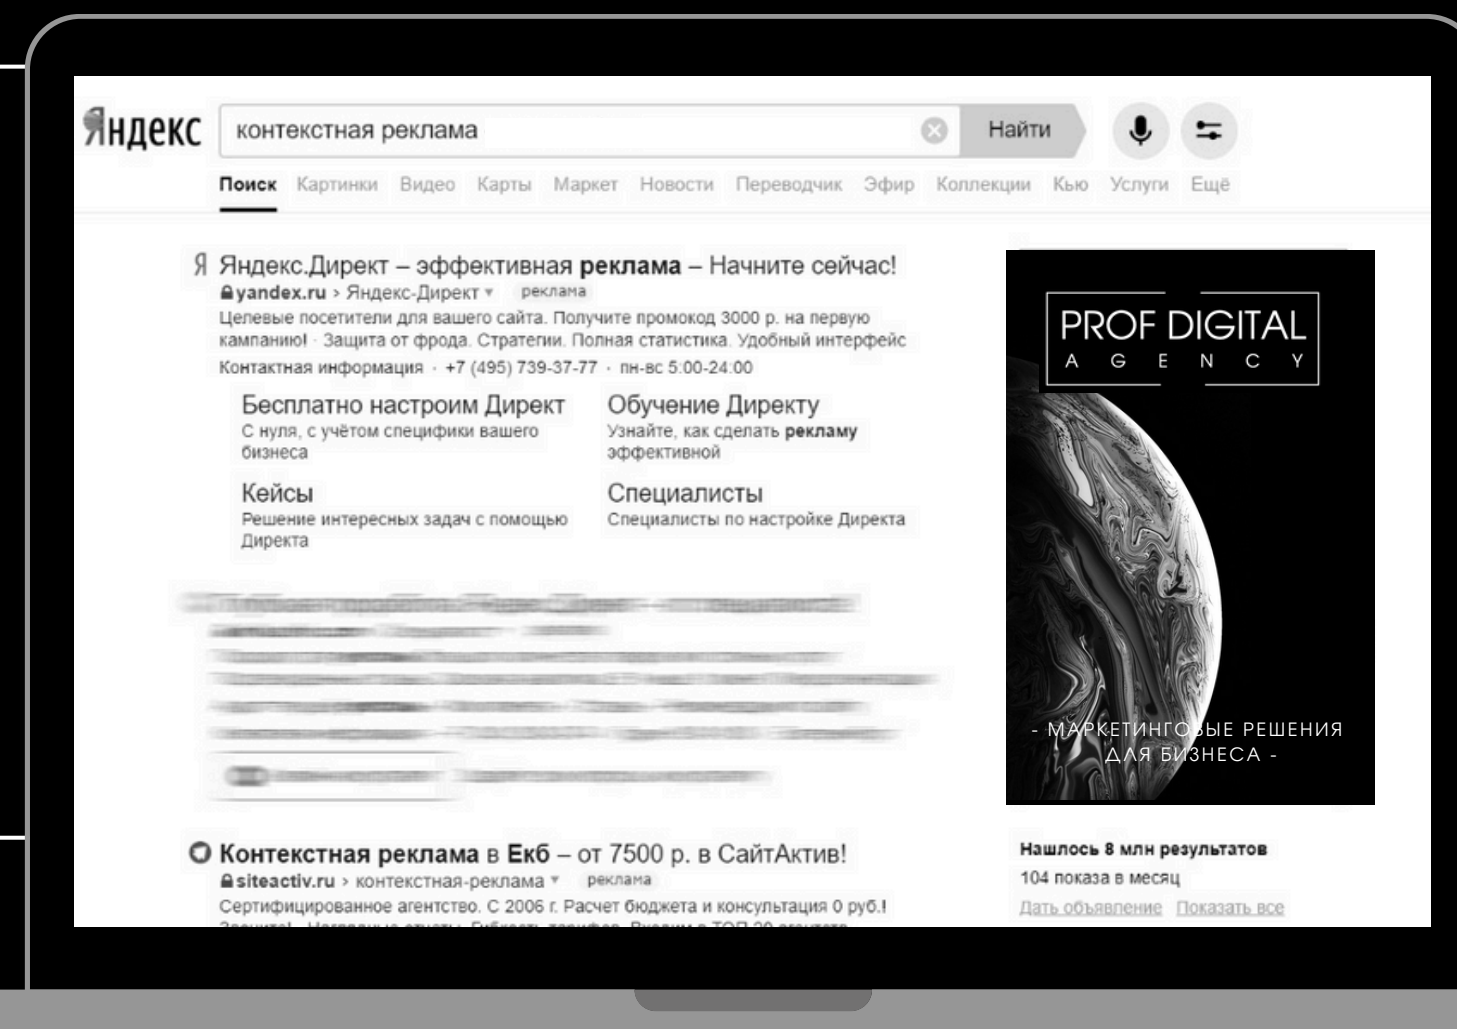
Яндекс контекстная реклама Найти

Поиск Картинки Видео Карты Маркет Новости Переводчик Эфир Коллекции Кью Услуги Ещё

Я Яндекс.Директ – эффективная **реклама** – Начните сейчас!
yandex.ru › Яндекс-Директ реклама
Целевые посетители для вашего сайта. Получите промокод 3000 р. на первую кампанию! · Защита от фрода. Стратегии. Полная статистика. Удобный интерфейс
Контактная информация · +7 (495) 739-37-77 · пн-вс 5:00-24:00

Бесплатно настроим Директ
С нуля, с учётом специфики вашего бизнеса

Обучение Директу
Узнайте, как сделать **рекламу** эффективной

Кейсы
Решение интересных задач с помощью Директа

Специалисты
Специалисты по настройке Директа

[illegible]

**Контекстная реклама** в **Екб** – от 7500 р. в СайтАктив!
siteactiv.ru › контекстная-реклама реклама
Сертифицированное агентство. С 2006 г. Расчет бюджета и консультация 0 руб.!
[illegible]

PROF DIGITAL
A G E N C Y

- МАРКЕТИНГОВЫЕ РЕШЕНИЯ ДЛЯ БИЗНЕСА -

Нашлось 8 млн результатов
104 показа в месяц
Дать объявление Показать все